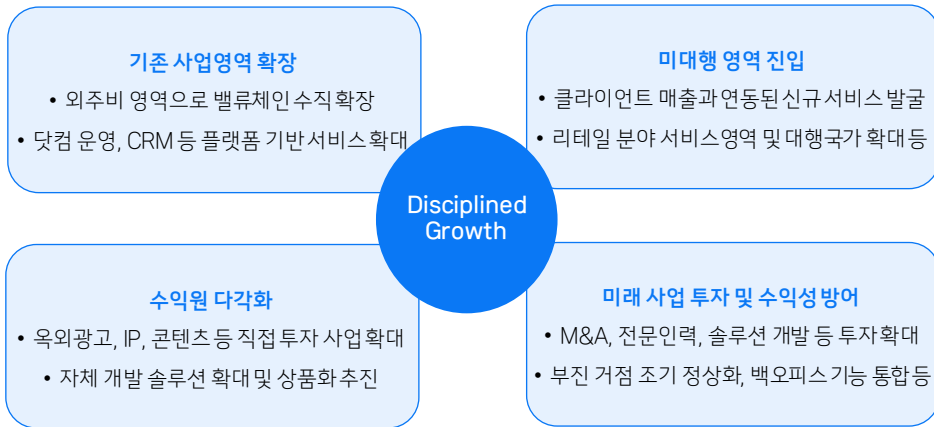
기존 사업영역 확장

• 외주비 영역으로 밸류체인 수직확장

• 닷컴 운영, CRM 등 플랫폼 기반서비스확대

미대행 영역 진입

• 클라이언트 매출과 연동된신규서비스 발굴

• 리테일 분야 서비스영역 및 대행국가 확대등

Disciplined Growth

수익원 다각화

• 옥외광고, IP, 콘텐츠 등 직접 투자 사업확대

• 자체 개발 솔루션 확대및 상품화 추진

미래 사업 투자 및 수익성방어

• M&A, 전문인력, 솔루션 개발 등 투자확대

• 부진 거점 조기 정상화, 백오피스 기능 통합등